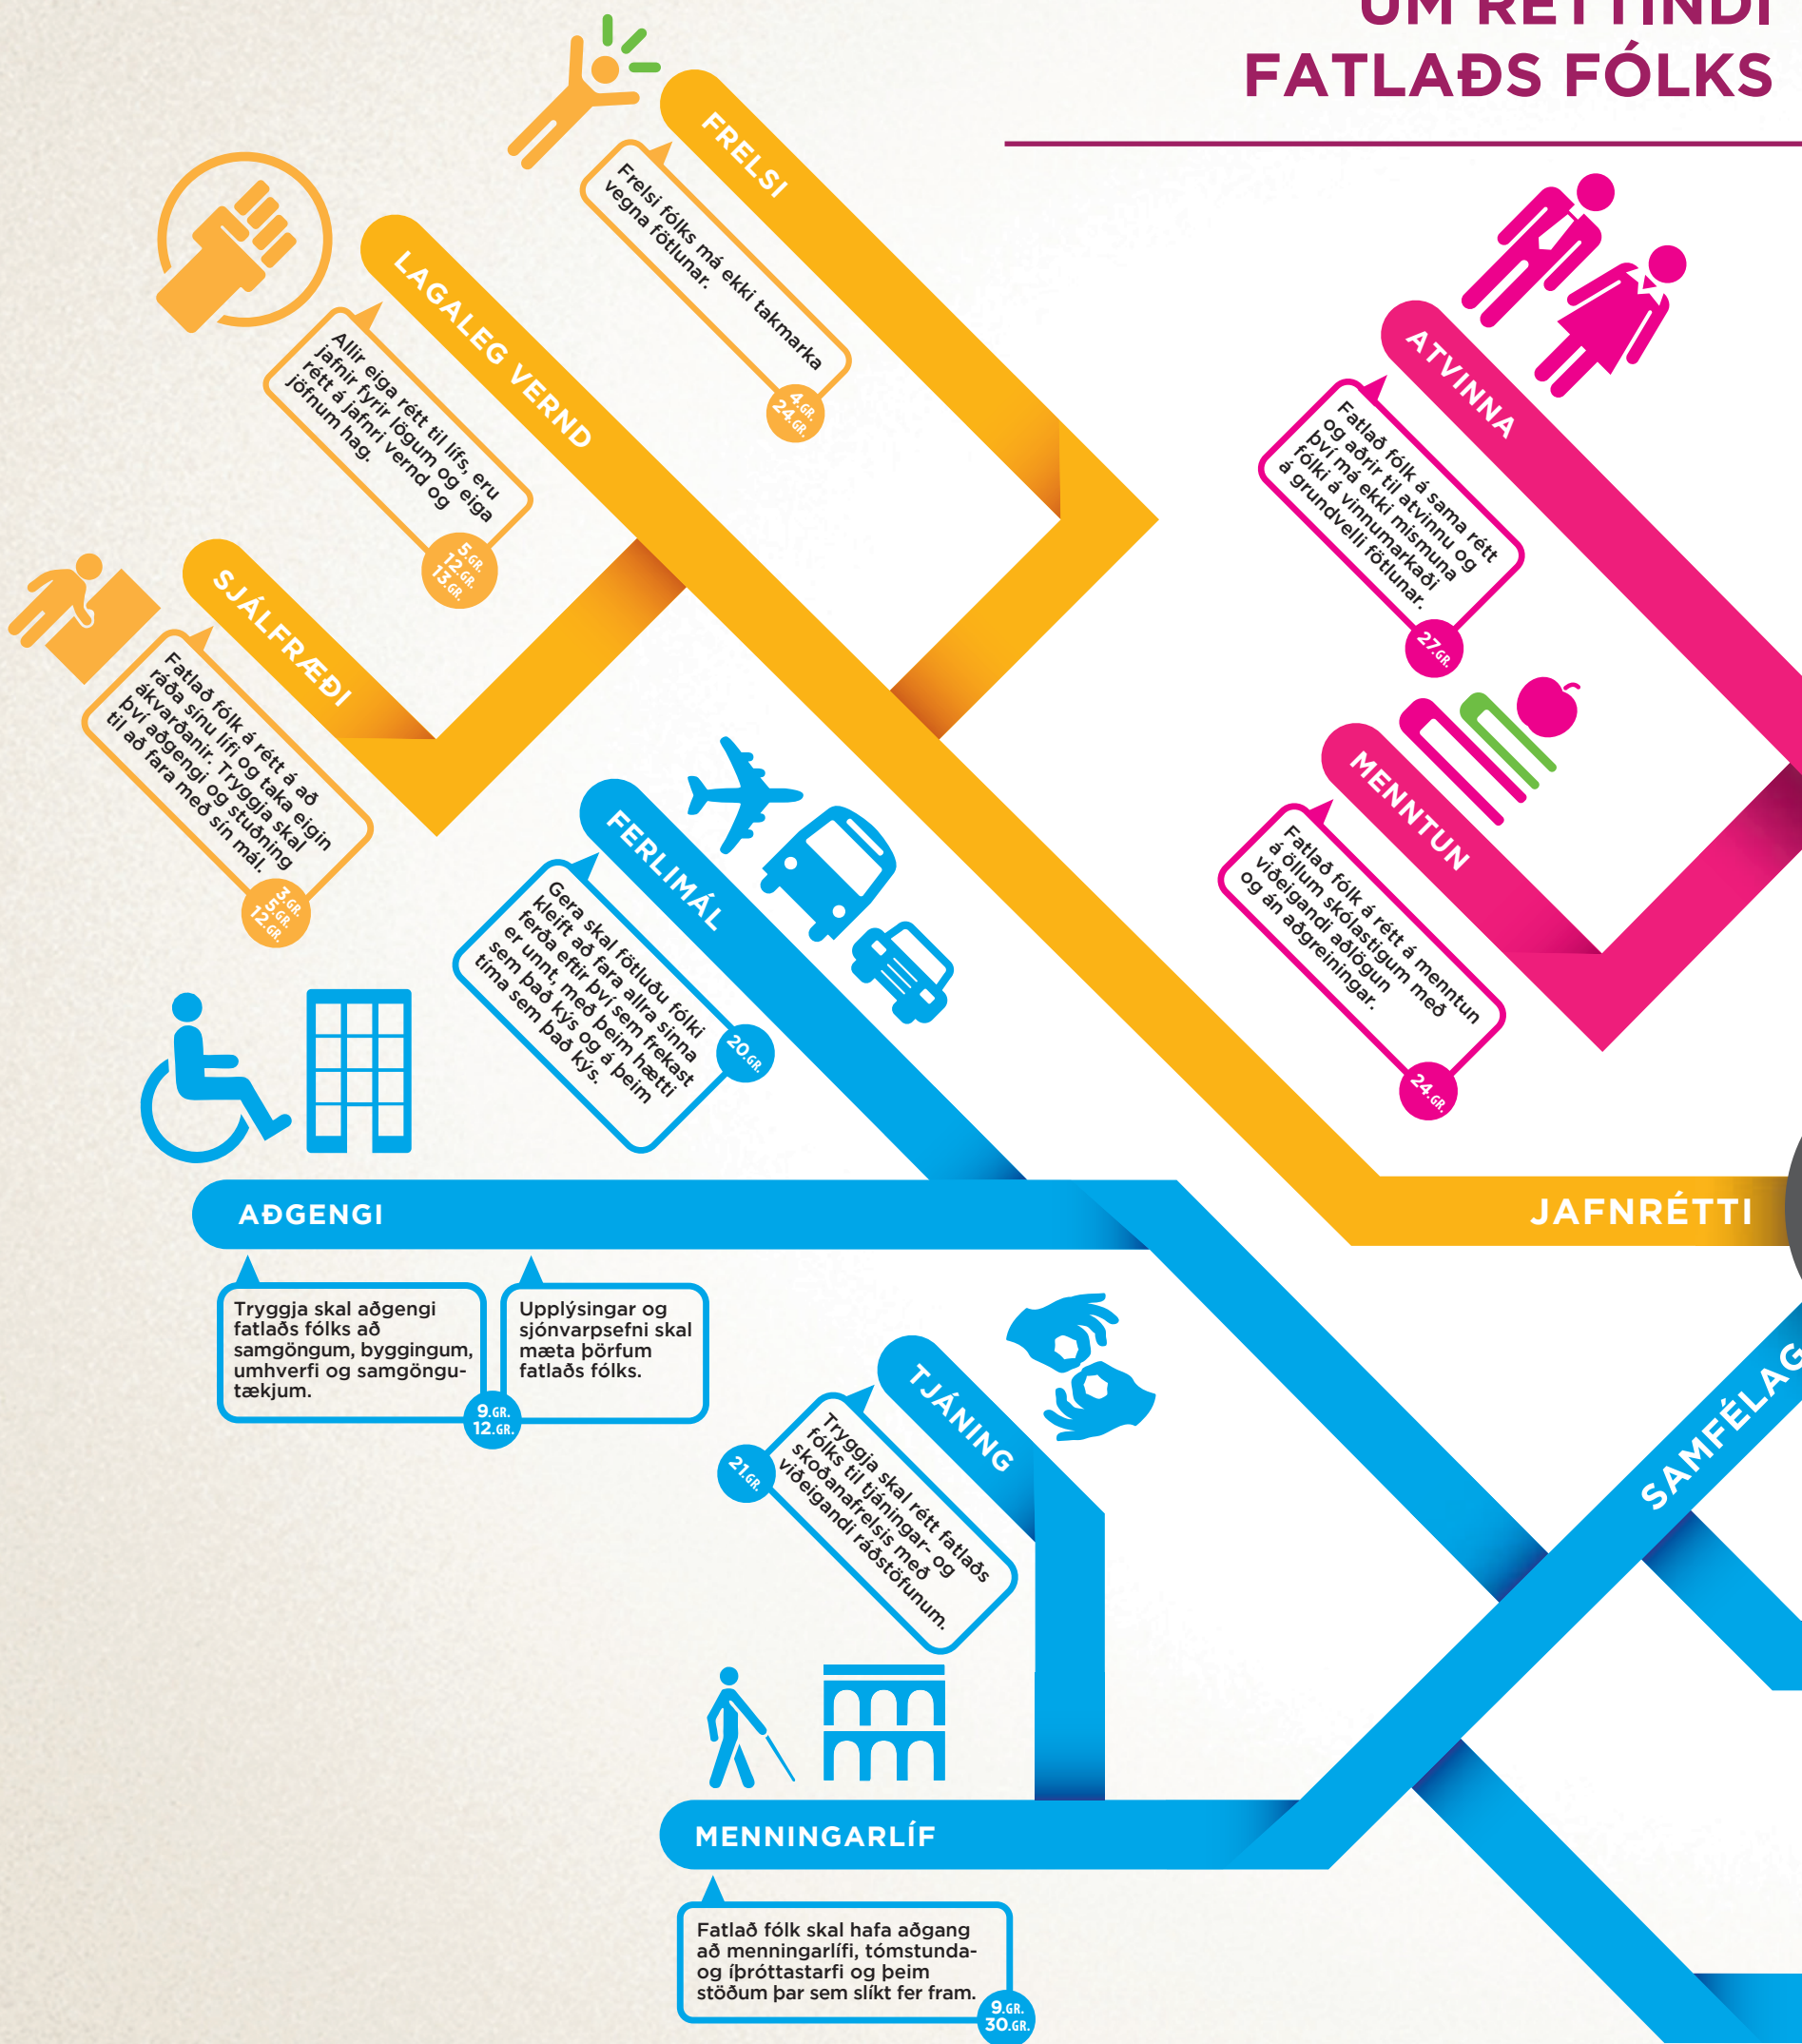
UM RÉTTINDI
FATLAÐS FÓLKS

FRELSI
Frelsi fólks má ekki takmarka vegna fötlunar.
4.GR.
24.GR.

LAGALEG VERND
Allir eiga rétt til lífs, eru jafnir fyrir lögum og eiga rétt á jafnri vernd og jöfnum hag.
5.GR.
12.GR.
13.GR.

SJÁLFRÆÐI
Fatlað fólk á rétt á að ráða sínu lífi og taka eigin ákvarðanir. Tryggja skal því aðgengi og stuðning til að fara með sín mál.
3.GR.
5.GR.
12.GR.

ATVINNA
Fatlað fólk á sama rétt og aðrir til atvinnu og því má ekki mismuna fólki á vinnumarkaði á grundvelli fötlunar.
27.GR.

MENNTUN
Fatlað fólk á rétt á menntun á öllum skólastigum með viðeigandi aðlögun og án aðgreiningar.
24.GR.

FERLIMÁL
Gera skal fötluðu fólki kleift að fara allra sinna ferða eftir því sem frekast er unnt, með þeim hætti sem það kýs og á þeim tíma sem það kýs.
20.GR.

AÐGENGI
Tryggja skal aðgengi fatlaðs fólks að samgöngum, byggingum, umhverfi og samgöngutækjum.
9.GR.
12.GR.
Upplýsingar og sjónvarpsefni skal mæta þörfum fatlaðs fólks.

JAFNRÉTTI

TJÁNING
Tryggja skal rétt fatlaðs fólks til tjáningar- og skoðanafrelsis með viðeigandi ráðstöfunum.
21.GR.

SAMFÉLAG

MENNINGARLÍF
Fatlað fólk skal hafa aðgang að menningarlífi, tómstunda- og íþróttastarfi og þeim stöðum þar sem slíkt fer fram.
9.GR.
30.GR.